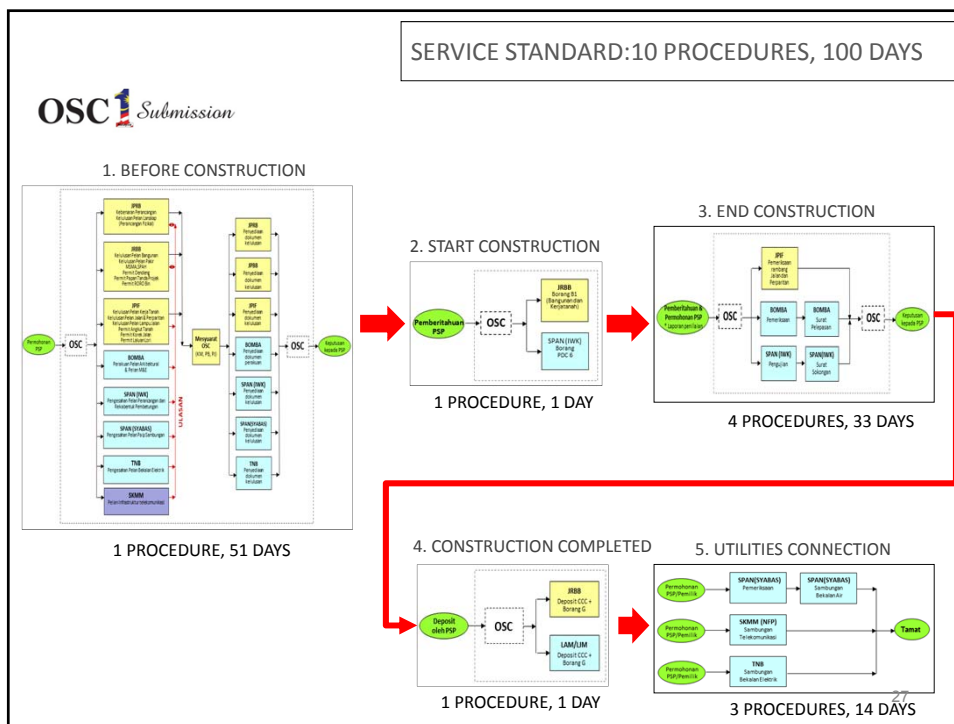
SERVICE STANDARD:10 PROCEDURES, 100 DAYS

OSC 1 Submission

1. BEFORE CONSTRUCTION

Permohonan PSP

OSC

JPBD
Kebenaran Perancangan
Kelulusan Pelan Landskap
(Perancangan Fizikal)

JKBB
Kelulusan Pelan Bangunan
Kelulusan Pelan Pakir
MSMA/JPBH
Permit Dedang
Permit Papan Tanda Projek
Permit ROAD Bin

JPJF
Kelulusan Pelan Kerja Tanah
Kelulusan Pelan Jalan & Perparitan
Kelulusan Pelan Lampu Jalan
Permit Angkut Tanah
Permit Korek Jalan
Permit Laluan Jari

BOMBA
Penilaian Pelan Arkitektural
& Pelan M&E

SPAN (IWK)
Pengesahan Pelan Perancangan dan Retikulasi Pembetungan

SPAN (SYABAS)
Pengesahan Pelan Paip Sambungan

TNB
Pengesahan Pelan Bekalan Elektrik

SKMM
Pelan Infrastruktur telekomunikasi

ULASAN

Mesyuarat OSC
(KOC, PB, PJ)

JPBD
Penyediaan dokumen kelulusan

JKBB
Penyediaan dokumen kelulusan

JPJF
Penyediaan dokumen kelulusan

BOMBA
Penyediaan dokumen penilaian

SPAN (IWK)
Penyediaan dokumen kelulusan

SPAN (SYABAS)
Penyediaan dokumen kelulusan

TNB
Penyediaan dokumen kelulusan

OSC

Keputusan kepada PSP

1 PROCEDURE, 51 DAYS

2. START CONSTRUCTION

Pemberitahuan PSP

OSC

JKBB
Borang B1
(Bangunan dan Kerjatanah)

SPAN (IWK)
Borang
PDC 8

1 PROCEDURE, 1 DAY

3. END CONSTRUCTION

Pemberitahuan & Permohonan PSP
* Laporan penilaian

OSC

JPJF
Pemeriksaan
rambang
Jalan dan
Perparitan

BOMBA
Pemeriksaan

BOMBA
Surat Pelepasan

SPAN (IWK)
Pengujian

SPAN(IWK)
Surat Sokongan

OSC

Keputusan kepada PSP

4 PROCEDURES, 33 DAYS

4. CONSTRUCTION COMPLETED

Deposit oleh PSP

OSC

JKBB
Deposit CCC +
Borang G

LAM/LJM
Deposit CCC +
Borang G

1 PROCEDURE, 1 DAY

5. UTILITIES CONNECTION

Permohonan PSP/Pemilik

SPAN(SYABAS)
Pemeriksaan

SPAN(SYABAS)
Sambungan
Bekalan Air

Permohonan PSP/Pemilik

SKMM (NFP)
Sambungan
Telekomunikasi

Permohonan PSP/Pemilik

TNB
Sambungan
Bekalan Elektrik

Tamat

27

3 PROCEDURES, 14 DAYS